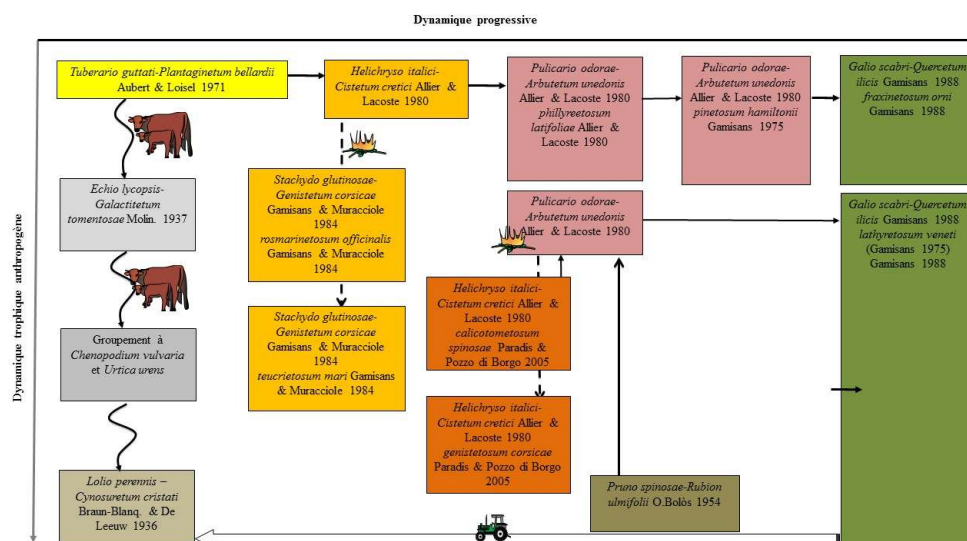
Dynamique progressive

Dynamique trophique anthropogène

Tuberario guttati-Plantaginetum bellardii Aubert & Loisel 1971

Echio lycopsis-Galactitetum tomentosae Molin. 1937

Groupement à Chenopodium vulvaria et Urtica urens

Lolio perennis – Cynosuretum cristati Braun-Blanq. & De Leeuw 1936

Helichryso italici-Cistetum cretici Allier & Lacoste 1980

Stachydo glutinosae-Genistetum corsicae Gamisans & Muracciole 1984 rosmarinetosum officinalis Gamisans & Muracciole 1984

Stachydo glutinosae-Genistetum corsicae Gamisans & Muracciole 1984 teucrietosum mari Gamisans & Muracciole 1984

Pulicario odorae-Arbutetum unedonis Allier & Lacoste 1980 phillyreetosum latifoliae Allier & Lacoste 1980

Pulicario odorae-Arbutetum unedonis Allier & Lacoste 1980 pinetosum hamiltonii Gamisans 1975

Galio scabri-Quercetum ilicis Gamisans 1988 fraxinetosum orni Gamisans 1988

Pulicario odorae-Arbutetum unedonis Allier & Lacoste 1980

Galio scabri-Quercetum ilicis Gamisans 1988 lathyretosum veneti (Gamisans 1975) Gamisans 1988

Helichryso italici-Cistetum cretici Allier & Lacoste 1980 calicotometosum spinosae Paradis & Pozzo di Borgo 2005

Helichryso italici-Cistetum cretici Allier & Lacoste 1980 genistetosum corsicae Paradis & Pozzo di Borgo 2005

Pruno spinosae-Rubion ulmifolii O.Bolòs 1954